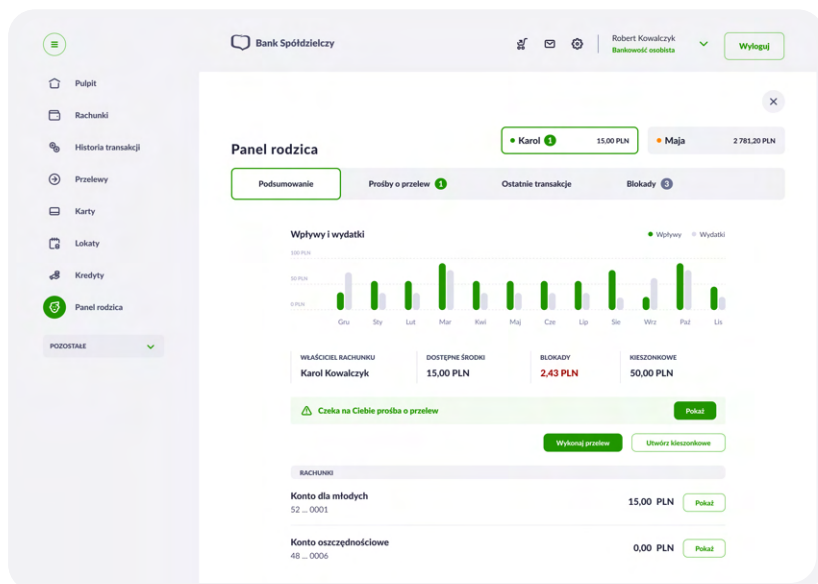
Bank Spółdzielczy

Robert Kowalczyk
Bankowość osobista

Wyloguj

Pulpit
Rachunki
Historia transakcji
Przelewy
Karty
Lokaty
Kredyty
Panel rodzica

POZOSTAŁE

Panel rodzica

Karol 1 15,00 PLN

Maja 2 781,20 PLN

Podsumowanie
Prośby o przelew 1
Ostatnie transakcje
Blokady 3

Wpływy i wydatki

Wpływy
Wydatki

100 PLN
50 PLN
0 PLN

Gru Sty Lut Mar Kwi Maj Cze Lip Sie Wrz Paź Lis

| WŁAŚCICIEL RACHUNKU | DOSTĘPNE ŚRODKI | BLOKADY | KIESZONKOWE |
|---|---|---|---|
| Karol Kowalczyk | 15,00 PLN | 2,43 PLN | 50,00 PLN |

Czeka na Ciebie prośba o przelew

Pokaż

Wykonaj przelew
Utwórz kieszonkowe

RACHUNKI

Konto dla młodych
52 ... 0001
15,00 PLN
Pokaż

Konto oszczędnościowe
48 ... 0006
0,00 PLN
Pokaż